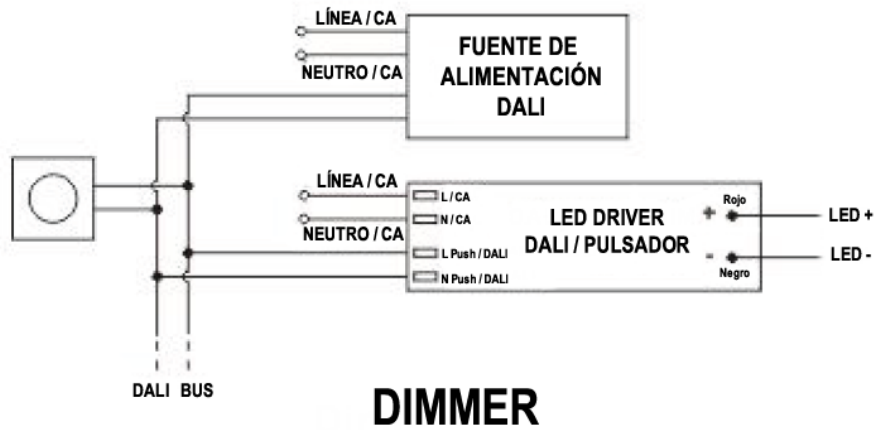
LÍNEA / CA

NEUTRO / CA

FUENTE DE ALIMENTACIÓN DALI

LÍNEA / CA

NEUTRO / CA

L / CA

N / CA

L Push / DALI

N Push / DALI

LED DRIVER DALI / PULSADOR

Rojo

+

-

Negro

LED +

LED -

DALI BUS

DIMMER